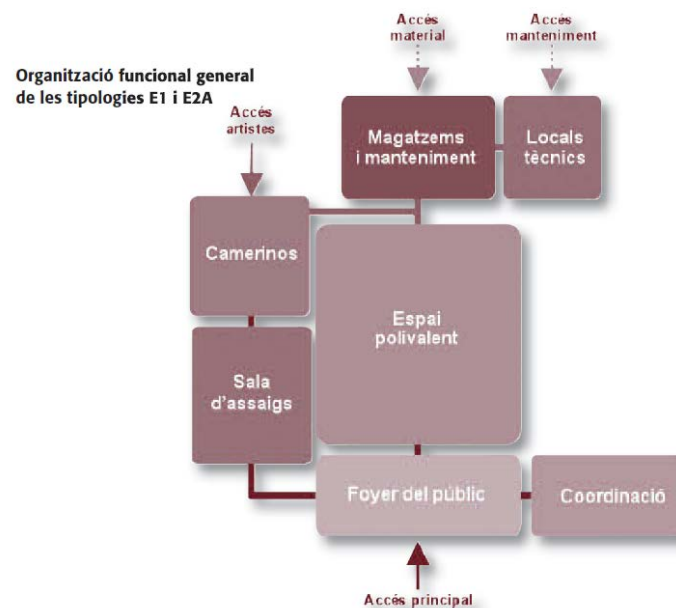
Organització funcional general de les tipologies E1 i E2A

Accés material

Accés manteniment

Accés artistes

Magatzems i manteniment

Locals tècnics

Camerinos

Espai polivalent

Sala d'assaigs

Foyer del públic

Coordinació

Accés principal